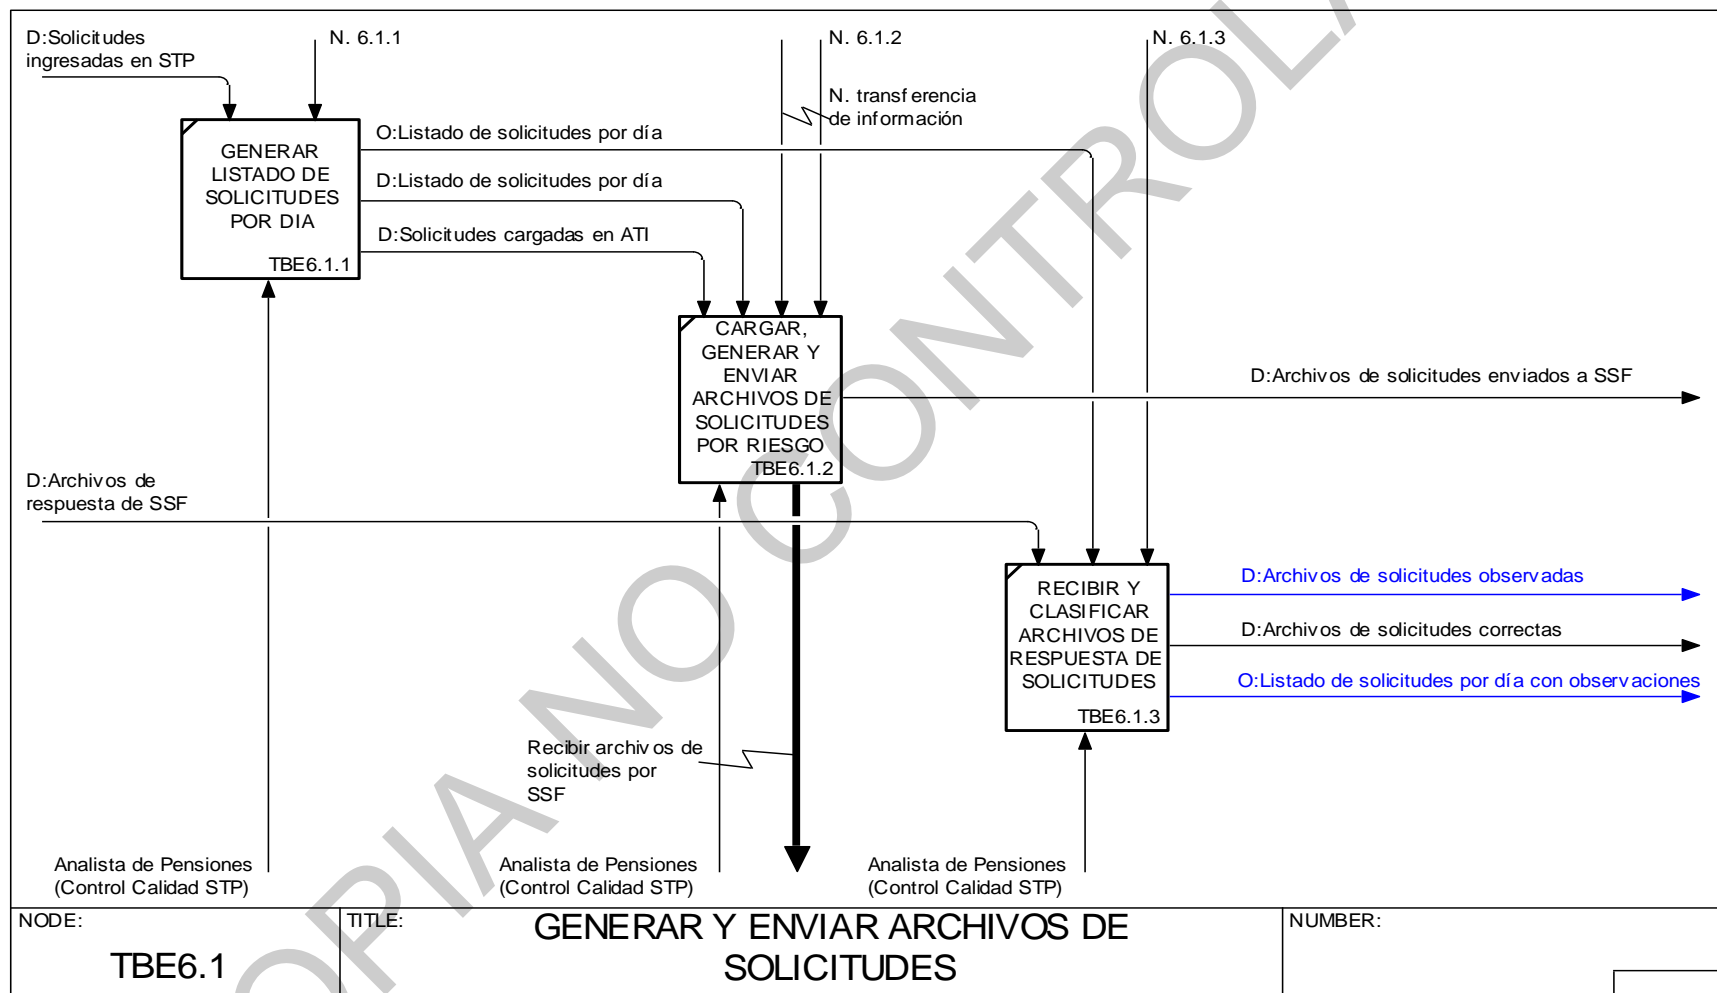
D:Solicitudes ingresadas en STP

N. 6.1.1

N. 6.1.2

N. transferencia de información

N. 6.1.3

O:Listado de solicitudes por día

D:Listado de solicitudes por día

D:Solicitudes cargadas en ATI

GENERAR LISTADO DE SOLICITUDES POR DIA
TBE6.1.1

CARGAR, GENERAR Y ENVIAR ARCHIVOS DE SOLICITUDES POR RIESGO
TBE6.1.2

D:Archivos de solicitudes enviados a SSF

D:Archivos de respuesta de SSF

RECIBIR Y CLASIFICAR ARCHIVOS DE RESPUESTA DE SOLICITUDES
TBE6.1.3

D:Archivos de solicitudes observadas

D:Archivos de solicitudes correctas

O:Listado de solicitudes por día con observaciones

Recibir archivos de solicitudes por SSF

Analista de Pensiones (Control Calidad STP)

Analista de Pensiones (Control Calidad STP)

Analista de Pensiones (Control Calidad STP)

COPIA NO CONTROLADA

NODE:
TBE6.1

TITLE:
GENERAR Y ENVIAR ARCHIVOS DE SOLICITUDES

NUMBER: